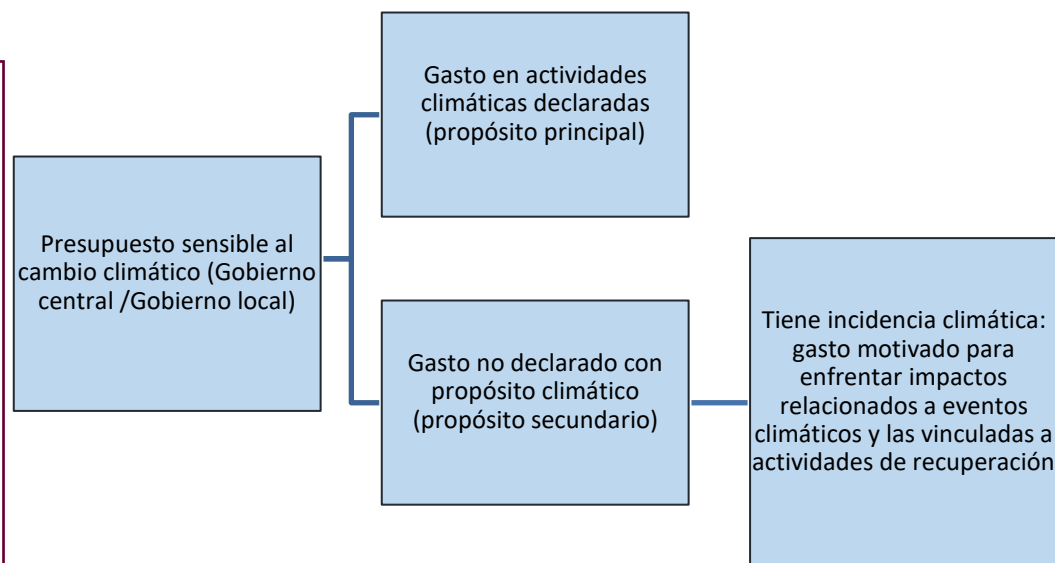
Presupuesto sensible al cambio climático (Gobierno central /Gobierno local)

Gasto en actividades climáticas declaradas (propósito principal)

Gasto no declarado con propósito climático (propósito secundario)

Tiene incidencia climática: gasto motivado para enfrentar impactos relacionados a eventos climáticos y las vinculadas a actividades de recuperación